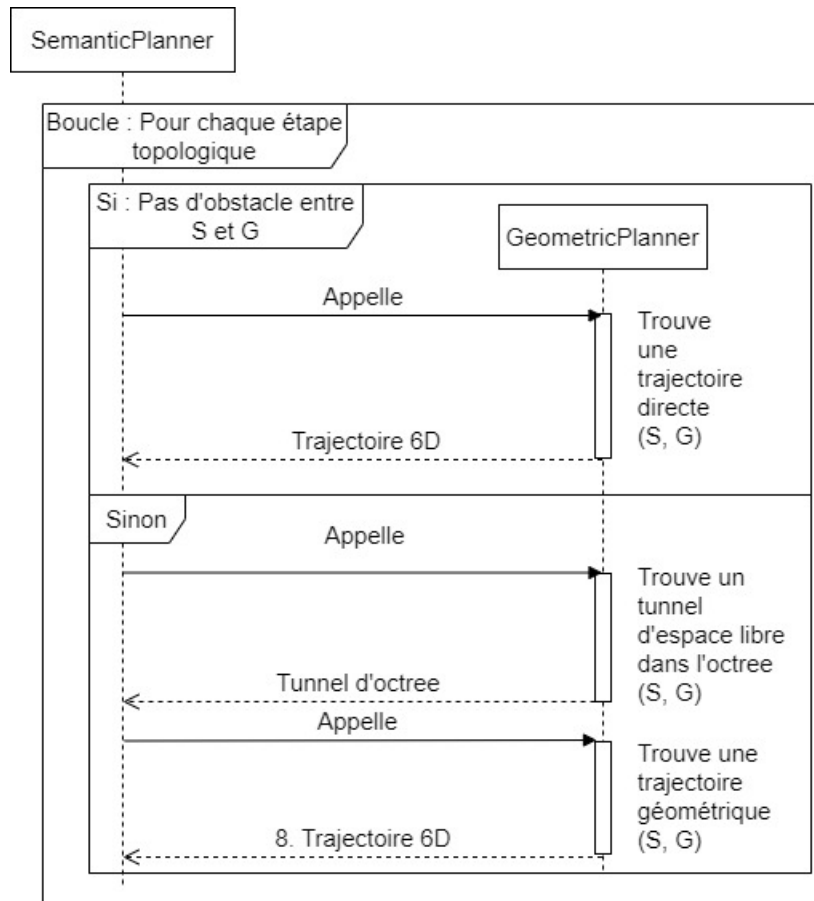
SemanticPlanner

Boucle : Pour chaque étape topologique

Si : Pas d'obstacle entre S et G

GeometricPlanner

Appelle

Trouve une trajectoire directe (S, G)

Trajectoire 6D

Sinon

Appelle

Trouve un tunnel d'espace libre dans l'octree (S, G)

Tunnel d'octree

Appelle

Trouve une trajectoire géométrique (S, G)

8. Trajectoire 6D